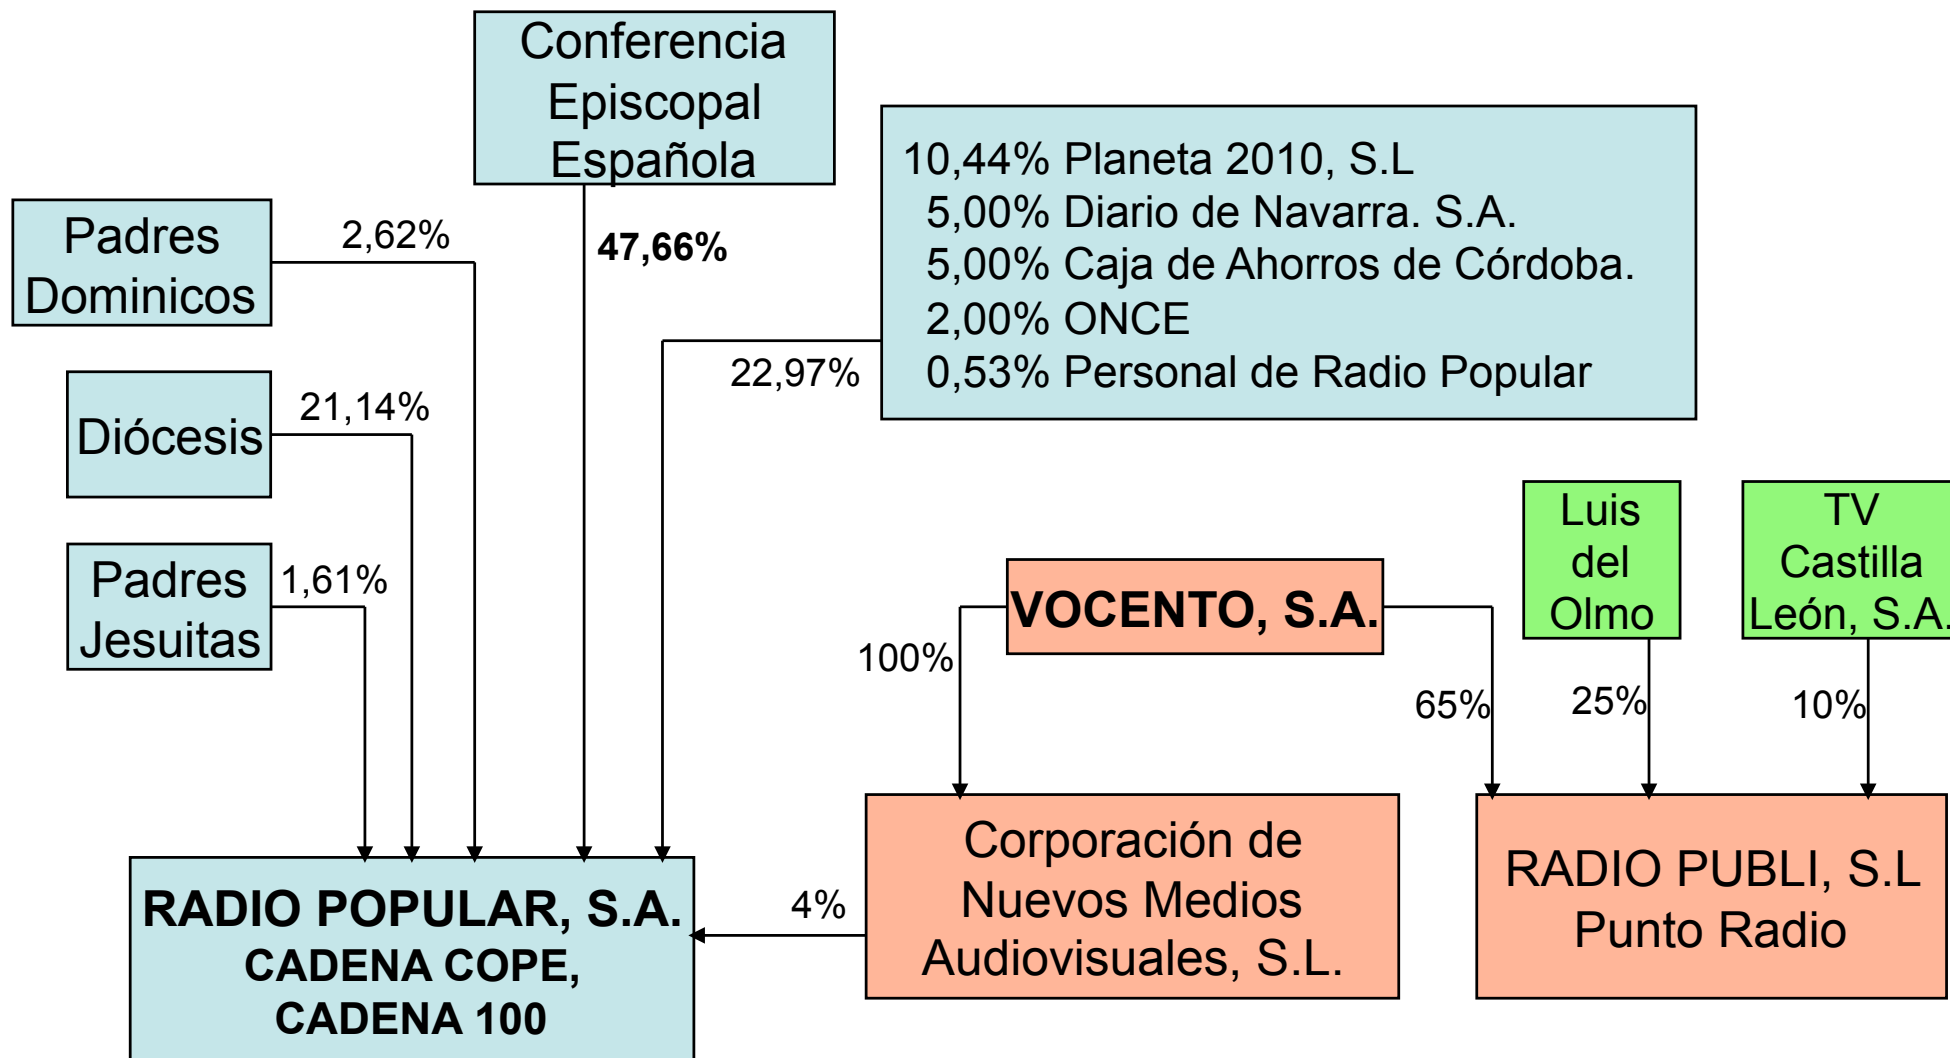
Conferencia Episcopal Española

47,66%

10,44% Planeta 2010, S.L
5,00% Diario de Navarra. S.A.
5,00% Caja de Ahorros de Córdoba.
2,00% ONCE
0,53% Personal de Radio Popular

22,97%

Padres Dominicos

2,62%

Diócesis

21,14%

Padres Jesuitas

1,61%

VOCENTO, S.A.

Luis del Olmo

TV Castilla León, S.A.

100%

65%

25%

10%

RADIO POPULAR, S.A.
CADENA COPE,
CADENA 100

4%

Corporación de Nuevos Medios Audiovisuales, S.L.

RADIO PUBLI, S.L
Punto Radio